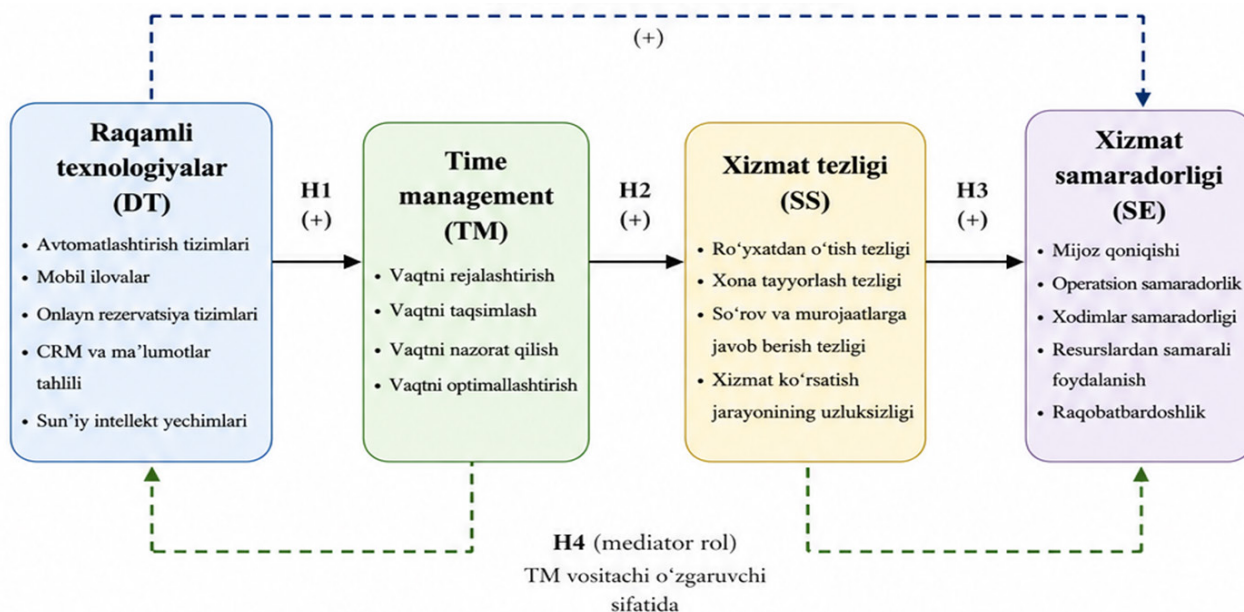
(+)

**Raqamli texnologiyalar (DT)**
- Avtomatlashtirish tizimlari
- Mobil ilovalar
- Onlayn rezervatsiya tizimlari
- CRM va ma'lumotlar tahlili
- Sun'iy intellekt yechimlari

H1
(+)

**Time management (TM)**
- Vaqtni rejalashtirish
- Vaqtni taqsimlash
- Vaqtni nazorat qilish
- Vaqtni optimallashtirish

H2
(+)

**Xizmat tezligi (SS)**
- Ro'yxatdan o'tish tezligi
- Xona tayyorlash tezligi
- So'rov va murojaatlarga javob berish tezligi
- Xizmat ko'rsatish jarayonining uzluksizligi

H3
(+)

**Xizmat samaradorligi (SE)**
- Mijoz qoniqishi
- Operatsion samaradorlik
- Xodimlar samaradorligi
- Resurslardan samarali foydalanish
- Raqobatbardoshlik

**H4** (mediator rol)
TM vositachi o'zgaruvchi sifatida